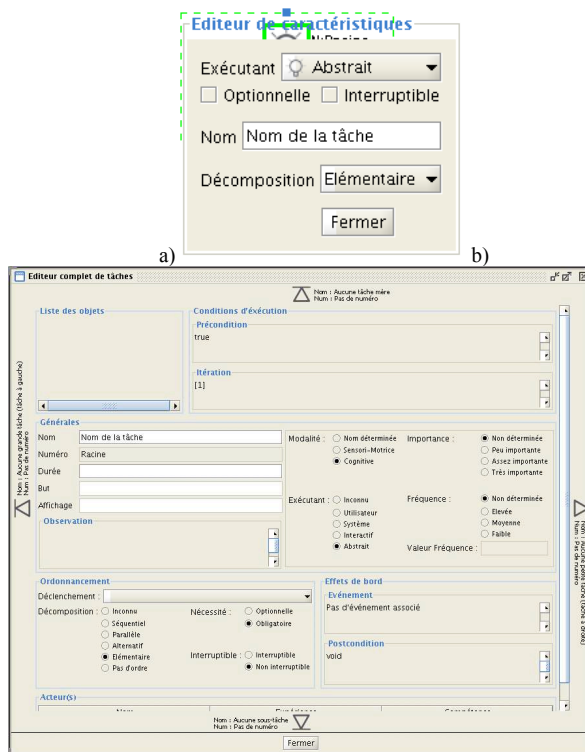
Editeur de caractéristiques
N:Racine
Exécutant Abstrait
Optionnelle Interruptible
Nom Nom de la tâche
Décomposition Elémentaire
Fermer

a) b)

Editeur complet de tâches

Nom : Aucune tâche mère
Num : Pas de numéro

Liste des objets

Conditions d'exécution
Précondition
true
Itération
[1]

Nom : Aucune grande tâche (tâche à gauche)
Num : Pas de numéro

Générales
Nom Nom de la tâche
Numéro Racine
Durée
But
Affichage
Observation

Modalité : Non déterminée Sensori-Motrice Cognitive
Importance : Non déterminée Peu importante Assez importante Très importante
Exécutant : Inconnu Utilisateur Système Interactif Abstrait
Fréquence : Non déterminée Elevée Moyenne Faible
Valeur Fréquence :

Nom : Aucune petite tâche (tâche à droite)
Num : Pas de numéro

Ordonnancement
Déclenchement :
Décomposition : Inconnu Séquentiel Parallèle Alternatif Elémentaire Pas d'ordre
Nécessité : Optionnelle Obligatoire
Interruptible : Interruptible Non interruptible

Effets de bord
Evénement
Pas d'événement associé
Postcondition
void

Acteur(s)
Nom Expérience Compétence

Nom : Aucune sous-tâche
Num : Pas de numéro

Fermer